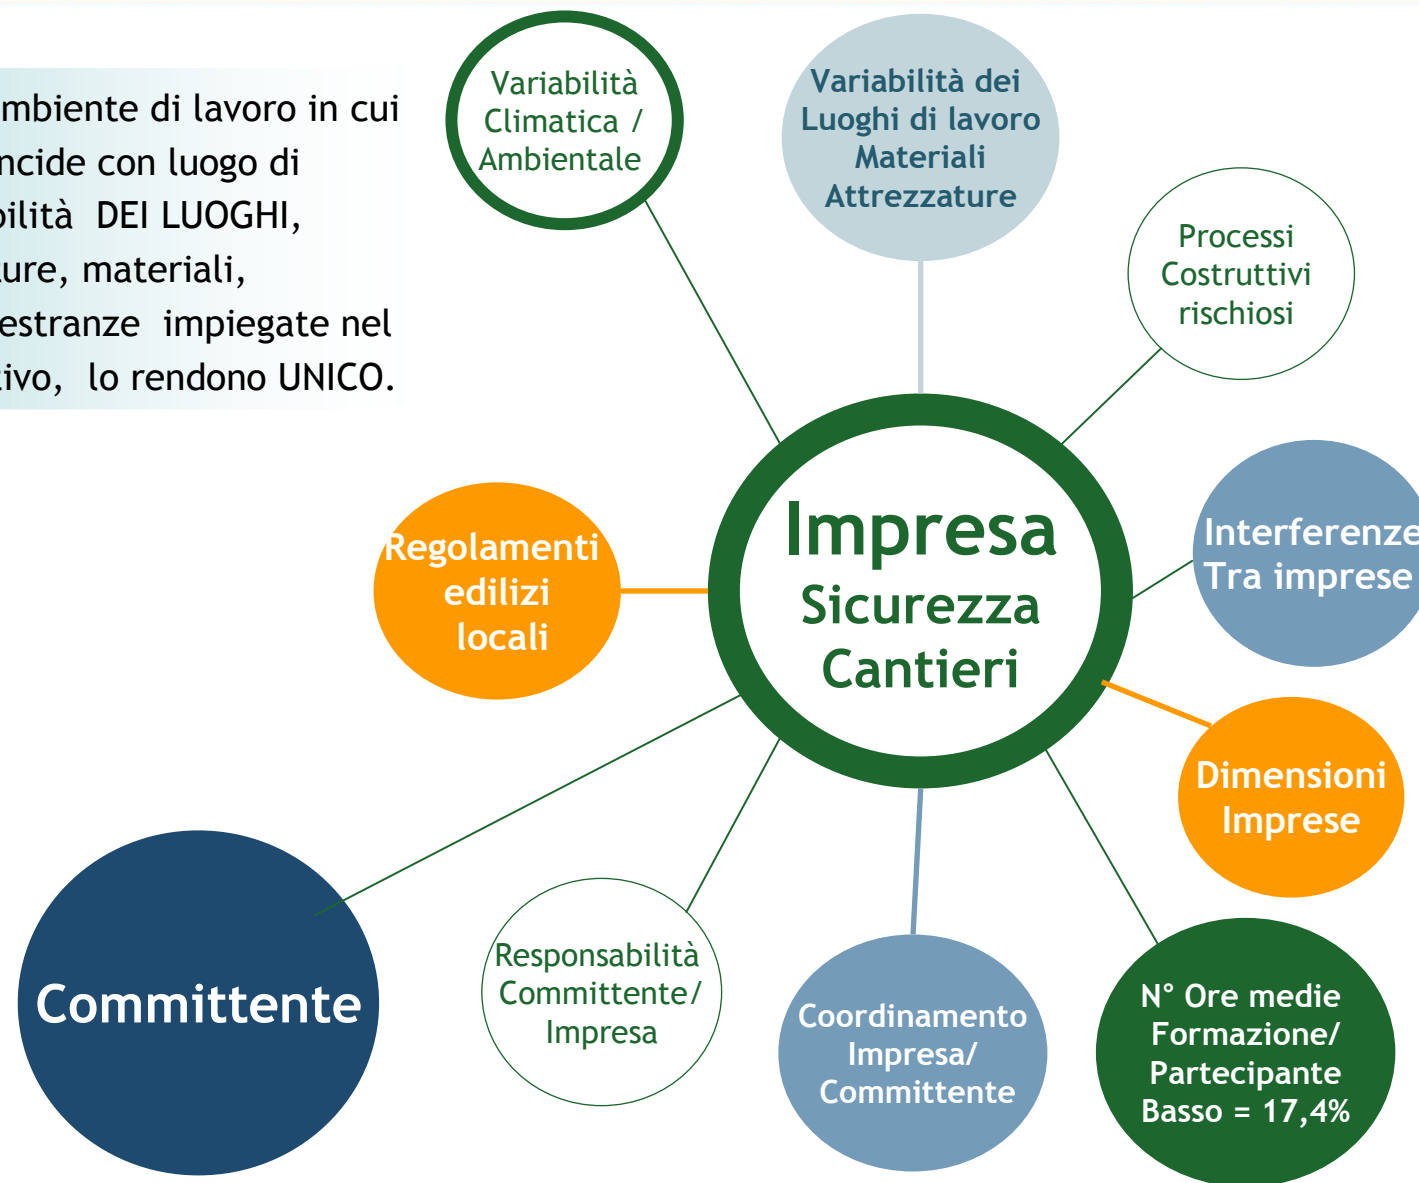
mbiente di lavoro in cui ncide con luogo di bilità DEI LUOGHI, ture, materiali, estranze impiegate nel tivo, lo rendono UNICO.

Variabilità Climatica / Ambientale

Variabilità dei Luoghi di lavoro Materiali Attrezzature

Processi Costruttivi rischiosi

Interferenze Tra imprese

Regolamenti edilizi locali

Impresa Sicurezza Cantieri

Dimensioni Imprese

Committente

Responsabilità Committente/ Impresa

Coordinamento Impresa/ Committente

N° Ore medie Formazione/ Partecipante Basso = 17,4%